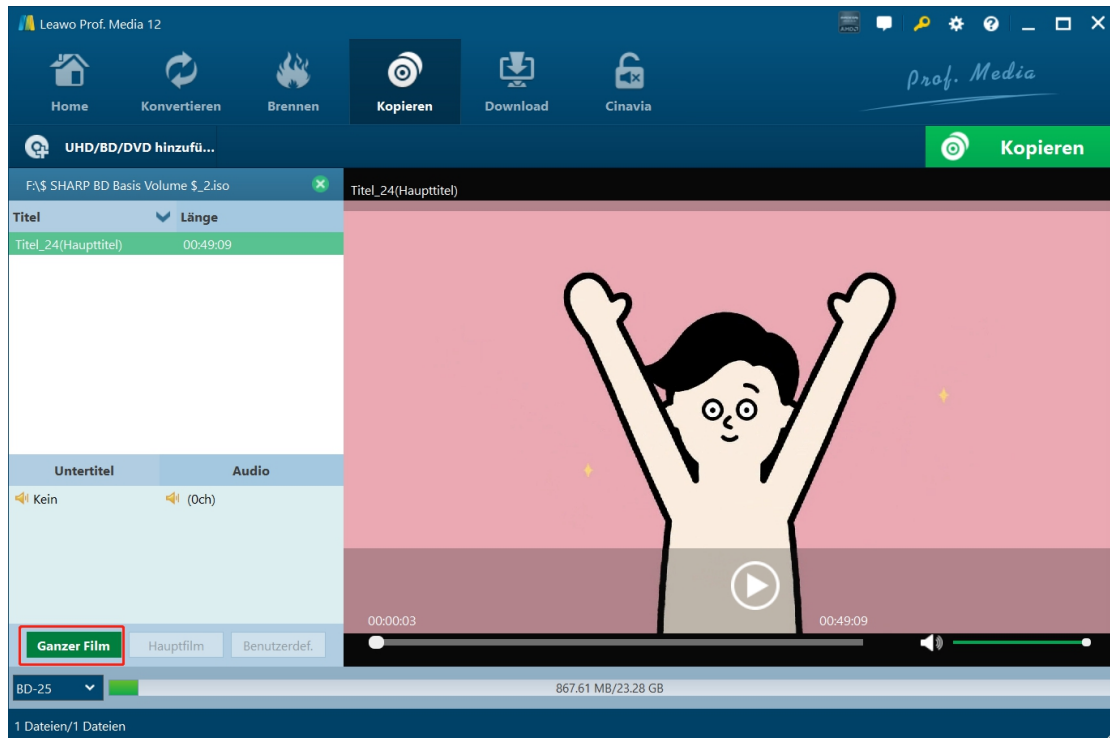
Leawo Prof. Media 12

Home
Konvertieren
Brennen
Kopieren
Download
Cinavia

Prof. Media

UHD/BD/DVD hinzufü...

Kopieren

F:\$ SHARP BD Basis Volume $_2.iso

Titel_24(Haupttitel)

| Titel | Länge |
|---|---|
| Titel_24(Haupttitel) | 00:49:09 |

| Untertitel | Audio |
|---|---|
| Kein | (0ch) |

00:00:03
00:49:09

Ganzer Film
Hauptfilm
Benutzerdef.

BD-25
867.61 MB/23.28 GB

1 Dateien/1 Dateien